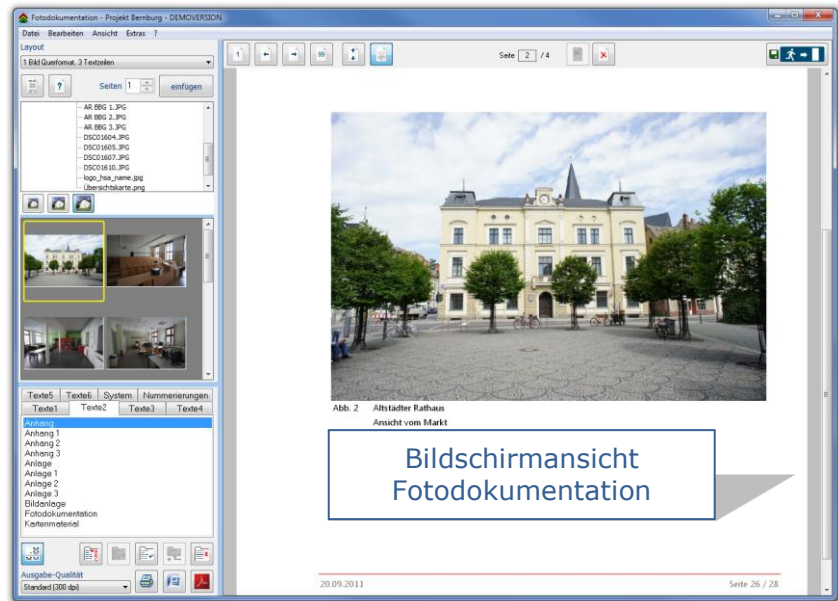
Fotodokumentation - Projekt Bernburg - DEMOVERSION

Datei Bearbeiten Ansicht Extras ?

Layout

1 Bild Querformat, 3 Textzeilen

Seiten 1 einfügen

AR BBG 1.JPG
AR BBG 2.JPG
AR BBG 3.JPG
DSC01604.JPG
DSC01605.JPG
DSC01607.JPG
DSC01610.JPG
logo_hsa_name.jpg
Übersichtskarte.png

Texte5 Texte6 System Nummerierungen
Texte1 Texte2 Texte3 Texte4

Anhang
Anhang 1
Anhang 2
Anhang 3
Anlage
Anlage 1
Anlage 2
Anlage 3
Bildanlage
Fotodokumentation
Kartenmaterial

Ausgabe-Qualität
Standard (300 dpi)

Seite 2 / 4

Abb. 2 Altstädter Rathaus
Ansicht vom Markt

Bildschirmansicht Fotodokumentation

20.09.2011

Seite 26 / 28